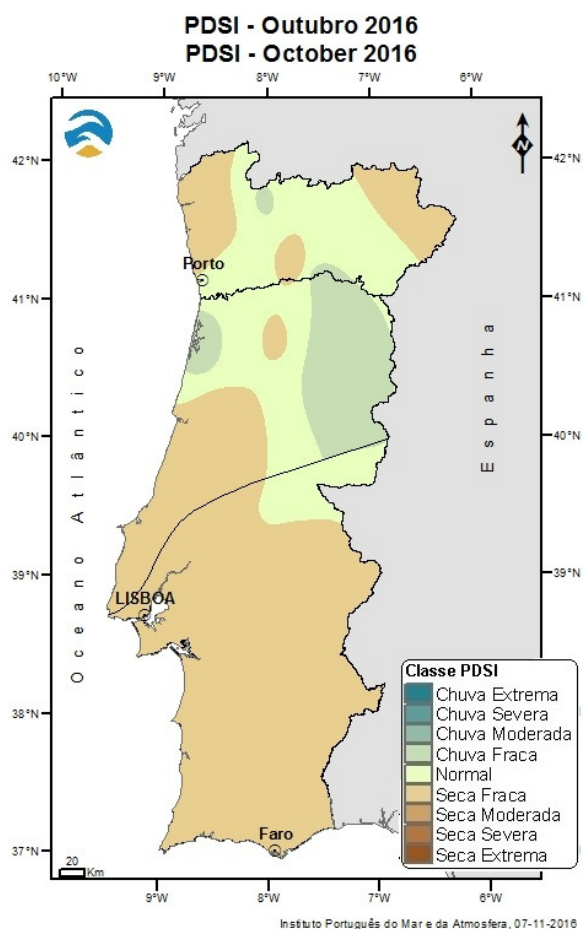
PDSI - Outubro 2016
PDSI - October 2016

10°W 9°W 8°W 7°W 6°W

42°N
41°N
40°N
39°N
38°N
37°N

42°N
41°N
40°N
39°N
38°N
37°N

N

Porto

Oceano Atlântico

Espanha

LISBOA

Faro

20 Km

Classe PDSI
Chuva Extrema
Chuva Severa
Chuva Moderada
Chuva Fraca
Normal
Seca Fraca
Seca Moderada
Seca Severa
Seca Extrema

9°W 8°W 7°W 6°W

Instituto Português do Mar e da Atmosfera, 07-11-2016